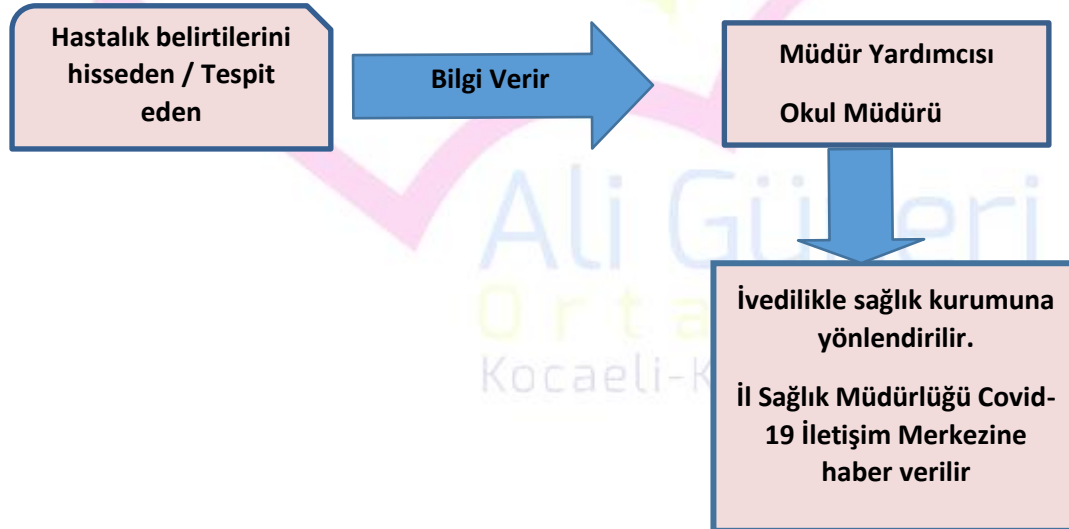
Hastalık belirtilerini hisseden / Tespit eden

Bilgi Verir

Müdür Yardımcısı

Okul Müdürü

İvedilikle sağlık kurumuna yönlendirilir.

İl Sağlık Müdürlüğü Covid-19 İletişim Merkezine haber verilir

Ali Gü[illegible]eri
O r t a
Kocaeli-K